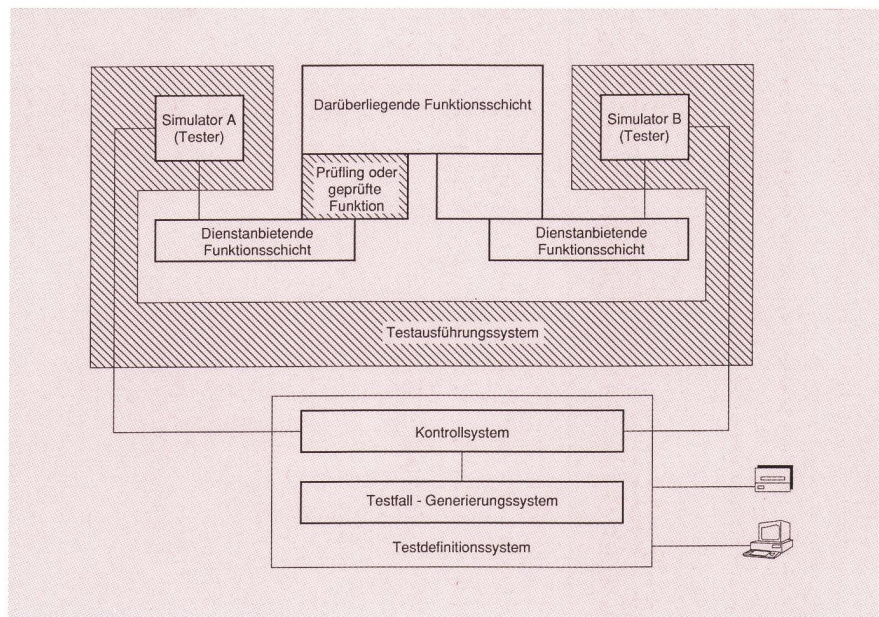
Simulator A (Tester)

Darüberliegende Funktionsschicht

Simulator B (Tester)

Prüfling oder geprüfte Funktion

Dienstanbietende Funktionsschicht

Dienstanbietende Funktionsschicht

Testausführungssystem

Kontrollsystem

Testfall - Generierungssystem

Testdefinitionssystem